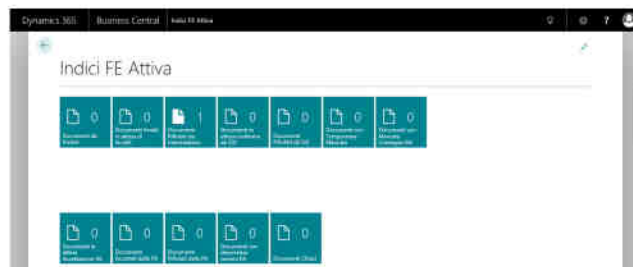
Dynamics 365 | Business Central | Indici FE Attiva

?

Indici FE Attiva

0
Documenti da Inviare

0
Documenti Inviati in attesa di Accett.

1
Documenti Rifiutati da Intermediario

0
Documenti in attesa conferma da SDI

0
Documenti Rifiutati da SDI

0
Documenti non Consegnati / Mancata

0
Documenti con Mancata Consegna PA

0
Documenti in attesa Accettazione PA

0
Documenti Accettati dalla PA

0
Documenti Rifiutati dalla PA

0
Documenti con decorrenza termini PA

0
Documenti Chiusi